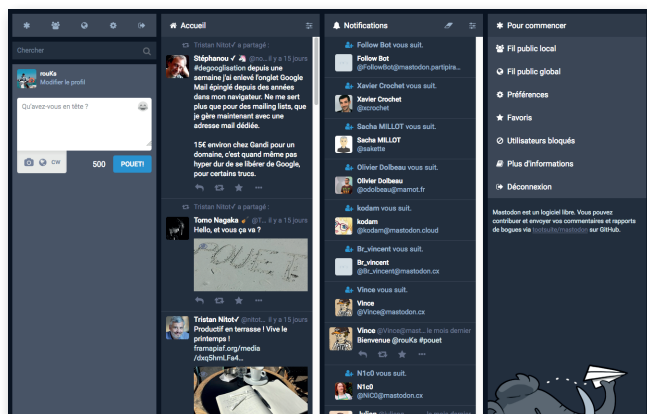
Chercher

rouKs
Modifier le profil

Qu'avez-vous en tête ?

CW 500 POUET!

Accueil

Tristan Nitot a partagé :

Stéphanou ✓ @... il y a 15 jours
#degooglisation depuis une semaine j'ai enlevé l'onglet Google Mail épinglé depuis des années dans mon navigateur. Ne me sert plus que pour des mailing lists, que je gère maintenant avec une adresse mail dédiée.

15€ environ chez Gandi pour un domaine, c'est quand même pas hyper dur de se libérer de Google, pour certains trucs.

Tristan Nitot a partagé :

Tomo Nagaka @T... il y a 15 jours
Hello, et vous ça va ?

Tristan Nitot ✓ @nitot... il y a 15 jours
Productif en terrasse ! Vive le printemps !
framapiaf.org/media/dxqSmLFa4...

Notifications

Follow Bot vous suit.
Follow Bot
@FollowBot@mastodon.partipira...

Xavier Crochet vous suit.
Xavier Crochet
@xcrochet

Sacha MILLOT vous suit.
Sacha MILLOT
@sakette

Olivier Dolbeau vous suit.
Olivier Dolbeau
@odolbeau@mamot.fr

kodam vous suit.
kodam
@kodam@mastodon.cloud

Br_vincent vous suit.
Br_vincent
@Br_vincent@mastodon.cx

Vince vous suit.
Vince
@Vince@mastodon.cx

Vince @Vince@mast... le mois dernier
Bienvenue @rouKs #pouet

N1c0 vous suit.
N1c0
@NIC0@mastodon.cx

Pour commencer
Fil public local
Fil public global
Préférences
Favoris
Utilisateurs bloqués
Plus d'informations
Déconnexion

Mastodon est un logiciel libre. Vous pouvez contribuer et envoyer vos commentaires et rapports de bogues via tootsuite/mastodon sur GitHub.